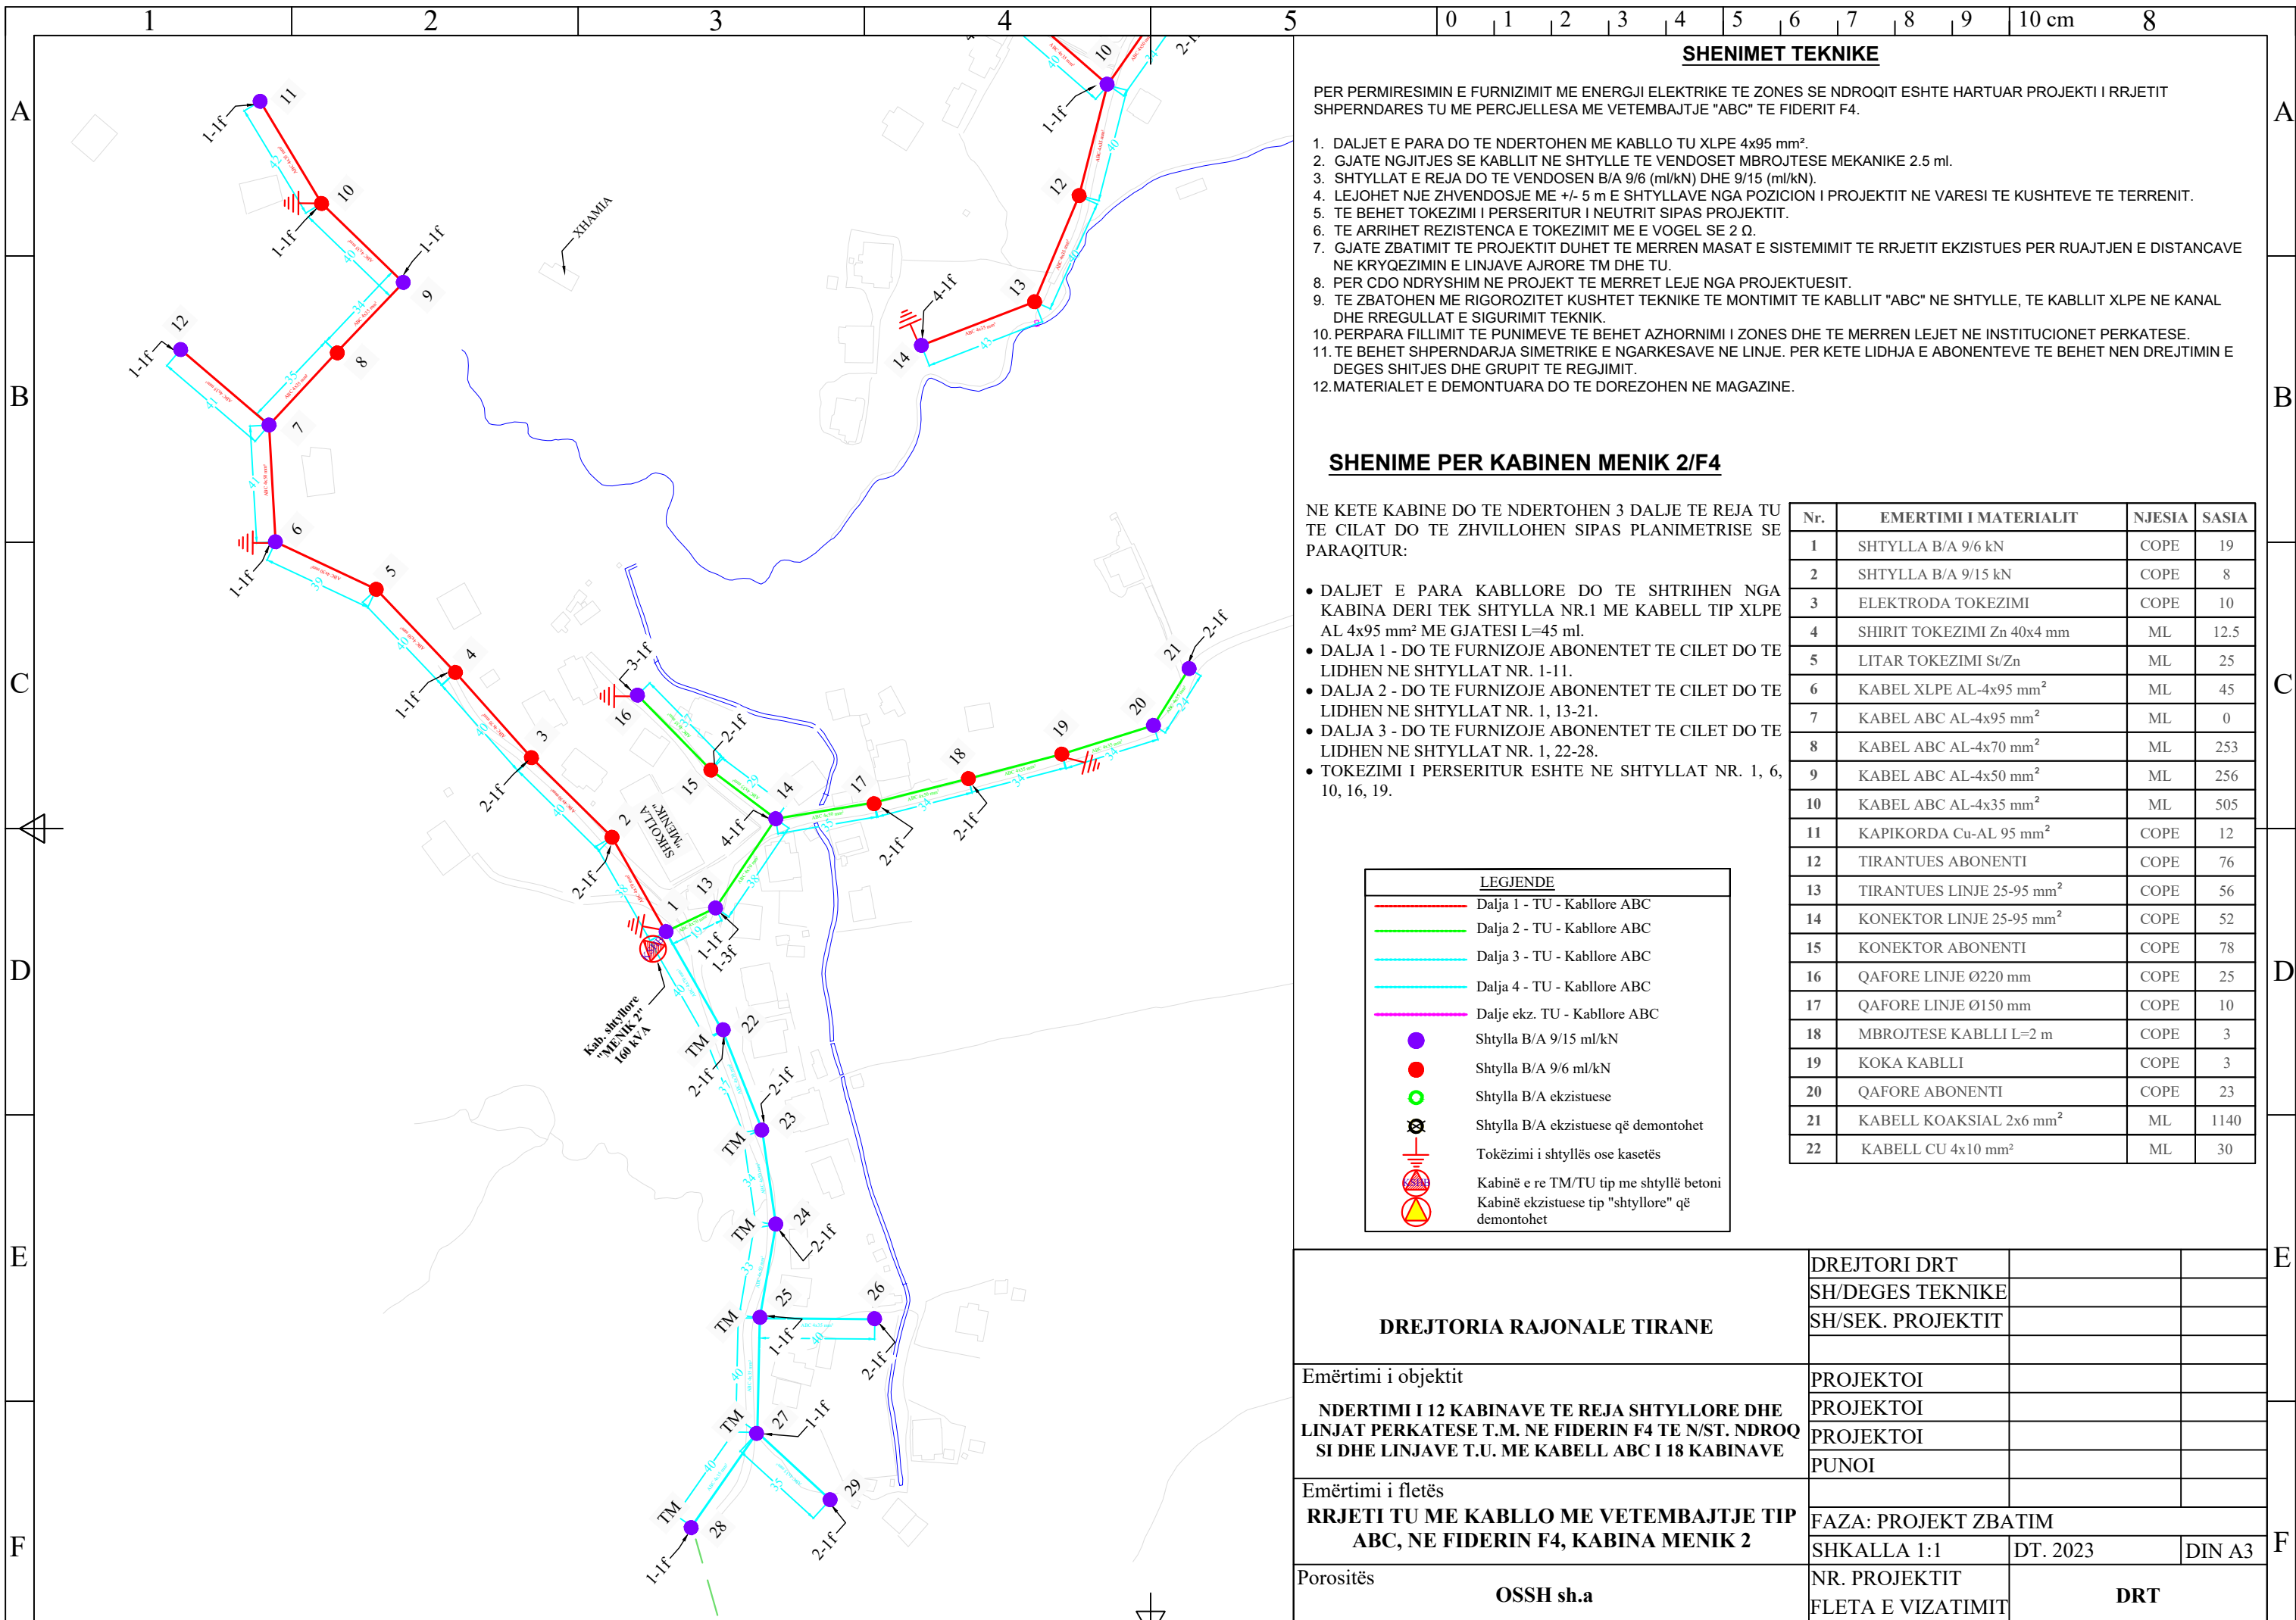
1 2 3 4 5 0 1 2 3 4 5 6 7 8 9 10 cm 8

A B C D E F

SHENIMET TEKNIKE

PER PERMIRESIMIN E FURNIZIMIT ME ENERGJI ELEKTRIKE TE ZONES SE NDROQIT ESHTE HARTUAR PROJEKTI I RRJETIT SHPERNDARES TU ME PERCJELLESA ME VETEMBAJTJE "ABC" TE FIDERIT F4.

1. DALJET E PARA DO TE NDERTOHEN ME KABLLO TU XLPE 4x95 mm².
2. GJATE NGJITJES SE KABLLIT NE SHTYLLE TE VENDOSET MBROJTESE MEKANIKE 2.5 ml.
3. SHTYLLAT E REJA DO TE VENDOSEN B/A 9/6 (ml/kN) DHE 9/15 (ml/kN).
4. LEJOHET NJE ZHVENDOSJE ME +/- 5 m E SHTYLLAVE NGA POZICION I PROJEKTIT NE VARESI TE KUSHTEVE TE TERRENIT.
5. TE BEHET TOKEZIMI I PERSERITUR I NEUTRIT SIPAS PROJEKTIT.
6. TE ARRIHET REZISTENCA E TOKEZIMIT ME E VOGEL SE 2 Ω.
7. GJATE ZBATIMIT TE PROJEKTIT DUHET TE MERREN MASAT E SISTEMIMIT TE RRJETIT EKZISTUES PER RUAJTJEN E DISTANCAVE NE KRYQEZIMIN E LINJAVE AJRORE TM DHE TU.
8. PER CDO NDRYSHIM NE PROJEKT TE MERRET LEJE NGA PROJEKTUESIT.
9. TE ZBATOHEN ME RIGOROZITET KUSHTET TEKNIKE TE MONTIMIT TE KABLLIT "ABC" NE SHTYLLE, TE KABLLIT XLPE NE KANAL DHE RREGULLAT E SIGURIMIT TEKNIK.
10. PERPARA FILLIMIT TE PUNIMEVE TE BEHET AZHORNIMI I ZONES DHE TE MERREN LEJET NE INSTITUCIONET PERKATESE.
11. TE BEHET SHPERNDARJA SIMETRIKE E NGARKESAVE NE LINJE. PER KETE LIDHJA E ABONENTEVE TE BEHET NEN DREJTIMIN E DEGES SHITJES DHE GRUPIT TE REGJIMIT.
12. MATERIALET E DEMONTUARA DO TE DOREZOHEN NE MAGAZINE.

SHENIME PER KABINEN MENIK 2/F4

NE KETE KABINE DO TE NDERTOHEN 3 DALJE TE REJA TU TE CILAT DO TE ZHVILLOHEN SIPAS PLANIMETRISE SE PARAQITUR:

• DALJET E PARA KABLLORE DO TE SHTRIHEN NGA KABINA DERI TEK SHTYLLA NR.1 ME KABELL TIP XLPE AL 4x95 mm² ME GJATESI L=45 ml.
• DALJA 1 - DO TE FURNIZOJE ABONENTET TE CILET DO TE LIDHEN NE SHTYLLAT NR. 1-11.
• DALJA 2 - DO TE FURNIZOJE ABONENTET TE CILET DO TE LIDHEN NE SHTYLLAT NR. 1, 13-21.
• DALJA 3 - DO TE FURNIZOJE ABONENTET TE CILET DO TE LIDHEN NE SHTYLLAT NR. 1, 22-28.
• TOKEZIMI I PERSERITUR ESHTE NE SHTYLLAT NR. 1, 6, 10, 16, 19.

| Nr. | EMERTIMI I MATERIALIT | NJESIA | SASIA |
|---|---|---|---|
| 1 | SHTYLLA B/A 9/6 kN | COPE | 19 |
| 2 | SHTYLLA B/A 9/15 kN | COPE | 8 |
| 3 | ELEKTRODA TOKEZIMI | COPE | 10 |
| 4 | SHIRIT TOKEZIMI Zn 40x4 mm | ML | 12.5 |
| 5 | LITAR TOKEZIMI St/Zn | ML | 25 |
| 6 | KABEL XLPE AL-4x95 mm² | ML | 45 |
| 7 | KABEL ABC AL-4x95 mm² | ML | 0 |
| 8 | KABEL ABC AL-4x70 mm² | ML | 253 |
| 9 | KABEL ABC AL-4x50 mm² | ML | 256 |
| 10 | KABEL ABC AL-4x35 mm² | ML | 505 |
| 11 | KAPIKORDA Cu-AL 95 mm² | COPE | 12 |
| 12 | TIRANTUES ABONENTI | COPE | 76 |
| 13 | TIRANTUES LINJE 25-95 mm² | COPE | 56 |
| 14 | KONEKTOR LINJE 25-95 mm² | COPE | 52 |
| 15 | KONEKTOR ABONENTI | COPE | 78 |
| 16 | QAFORE LINJE Ø220 mm | COPE | 25 |
| 17 | QAFORE LINJE Ø150 mm | COPE | 10 |
| 18 | MBROJTESE KABLLI L=2 m | COPE | 3 |
| 19 | KOKA KABLLI | COPE | 3 |
| 20 | QAFORE ABONENTI | COPE | 23 |
| 21 | KABELL KOAKSIAL 2x6 mm² | ML | 1140 |
| 22 | KABELL CU 4x10 mm² | ML | 30 |

LEGJENDE
Dalja 1 - TU - Kabllore ABC
Dalja 2 - TU - Kabllore ABC
Dalja 3 - TU - Kabllore ABC
Dalja 4 - TU - Kabllore ABC
Dalje ekz. TU - Kabllore ABC
Shtylla B/A 9/15 ml/kN
Shtylla B/A 9/6 ml/kN
Shtylla B/A ekzistuese
Shtylla B/A ekzistuese që demontohet
Tokëzimi i shtyllës ose kasetës
Kabinë e re TM/TU tip me shtyllë betoni
Kabinë ekzistuese tip "shtyllore" që demontohet

XHAMIA
SHKOLLA "MENIK"
Kab. shtyllore "MENIK 2" 160 kVA

11 10 9 8 12 7 6 5 4 3 2 1 13 14 15 16 17 18 19 20 21 22 23 24 25 26 27 28 29 12 13 14 10
1-1f 1-1f 1-1f 1-1f 1-1f 1-1f 2-1f 2-1f 3-1f 2-1f 4-1f 2-1f 2-1f 2-1f 1-1f 1-3f 2-1f 2-1f 2-1f 2-1f 1-1f 2-1f 1-1f 2-1f 1-1f 4-1f 1-1f
TM TM TM TM TM TM

DREJTORIA RAJONALE TIRANE
DREJTORI DRT
SH/DEGES TEKNIKE
SH/SEK. PROJEKTIT
Emërtimi i objektit
NDERTIMI I 12 KABINAVE TE REJA SHTYLLORE DHE LINJAT PERKATESE T.M. NE FIDERIN F4 TE N/ST. NDROQ SI DHE LINJAVE T.U. ME KABELL ABC I 18 KABINAVE
PROJEKTOI
PROJEKTOI
PROJEKTOI
PUNOI
Emërtimi i fletës
RRJETI TU ME KABLLO ME VETEMBAJTJE TIP ABC, NE FIDERIN F4, KABINA MENIK 2
FAZA: PROJEKT ZBATIM
SHKALLA 1:1
DT. 2023
DIN A3
Porositës
OSSH sh.a
NR. PROJEKTIT
FLETA E VIZATIMIT
DRT